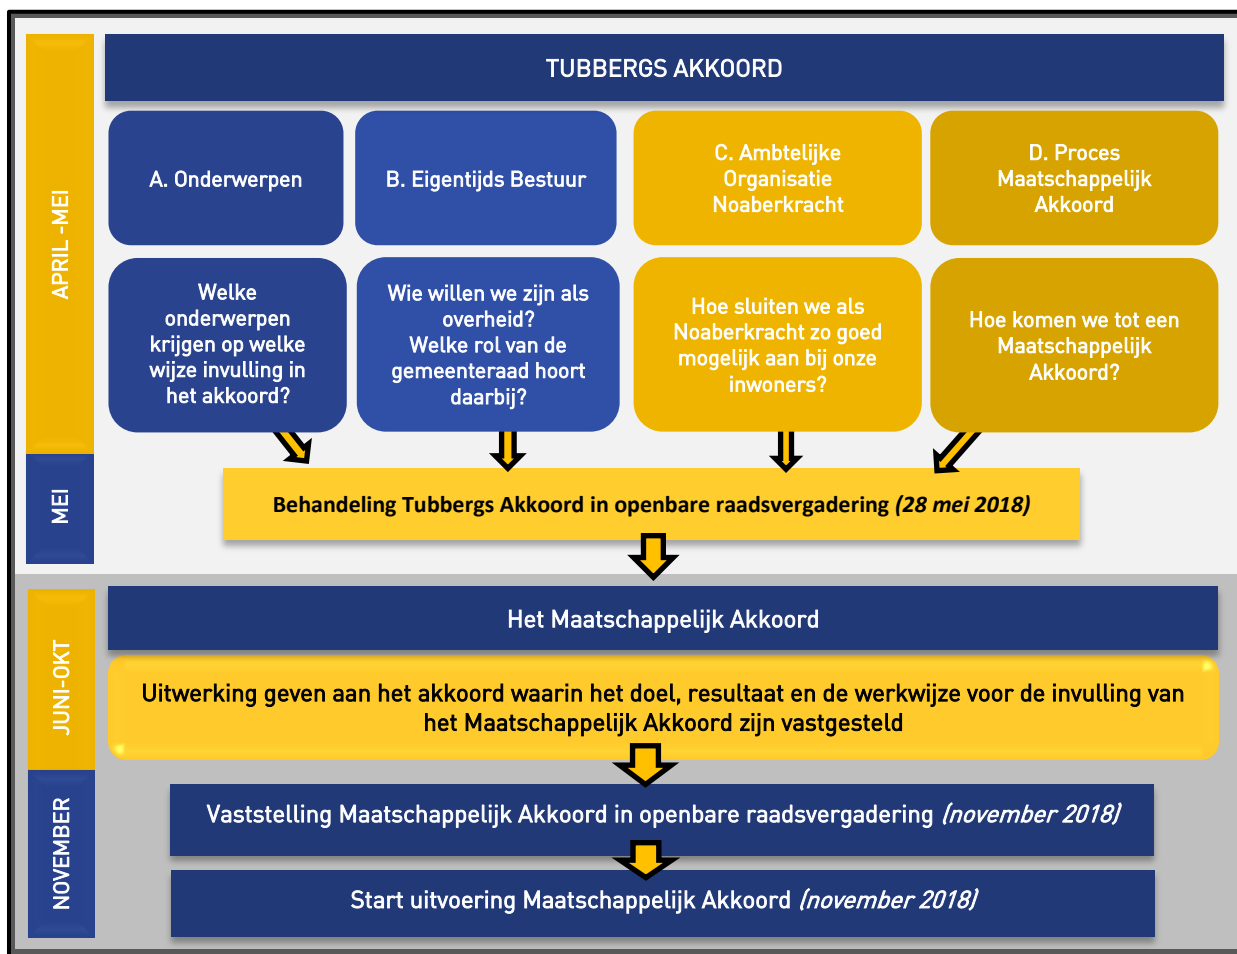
APRIL -MEI

TUBBERGS AKKOORD

A. Onderwerpen

B. Eigentijds Bestuur

C. Ambtelijke Organisatie Noaberkracht

D. Proces Maatschappelijk Akkoord

Welke onderwerpen krijgen op welke wijze invulling in het akkoord?

Wie willen we zijn als overheid? Welke rol van de gemeenteraad hoort daarbij?

Hoe sluiten we als Noaberkracht zo goed mogelijk aan bij onze inwoners?

Hoe komen we tot een Maatschappelijk Akkoord?

MEI

Behandeling Tubbergs Akkoord in openbare raadsvergadering *(28 mei 2018)*

JUNI-OKT

Het Maatschappelijk Akkoord

Uitwerking geven aan het akkoord waarin het doel, resultaat en de werkwijze voor de invulling van het Maatschappelijk Akkoord zijn vastgesteld

NOVEMBER

Vaststelling Maatschappelijk Akkoord in openbare raadsvergadering *(november 2018)*

Start uitvoering Maatschappelijk Akkoord *(november 2018)*